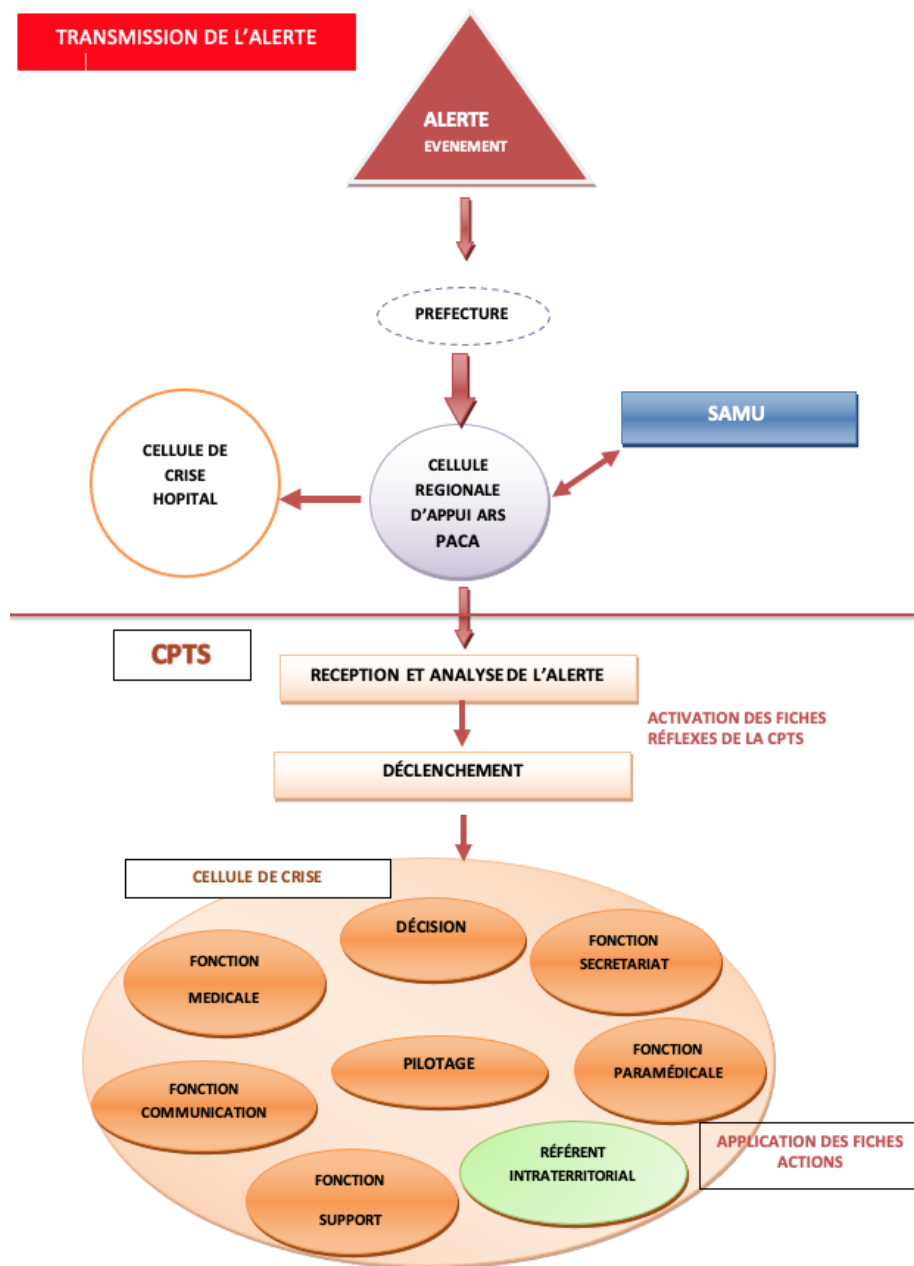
TRANSMISSION DE L'ALERTE

ALERTE
EVENEMENT

PREFECTURE

CELLULE DE CRISE HOPITAL

CELLULE REGIONALE D'APPUI ARS PACA

SAMU

CPTS

RECEPTION ET ANALYSE DE L'ALERTE

ACTIVATION DES FICHES RÉFLEXES DE LA CPTS

DÉCLENCHEMENT

CELLULE DE CRISE

DÉCISION

FONCTION SECRETARIAT

FONCTION MEDICALE

PILOTAGE

FONCTION PARAMÉDICALE

FONCTION COMMUNICATION

RÉFÉRENT INTRATERRITORIAL

APPLICATION DES FICHES ACTIONS

FONCTION SUPPORT